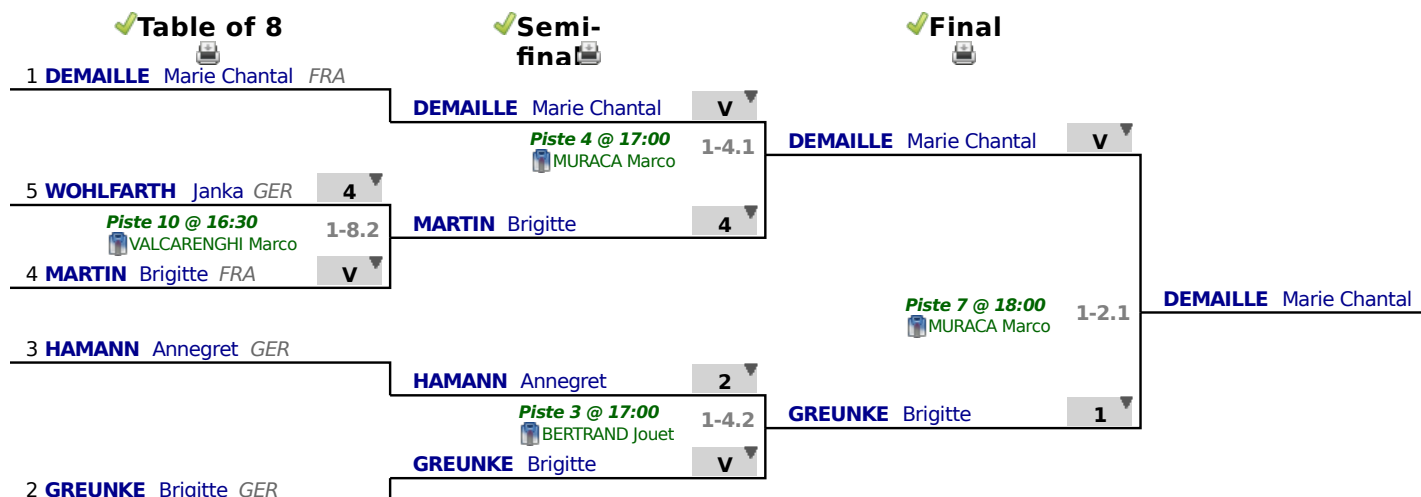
Table of 8

Semi-final

Final

1 **DEMAILLE** Marie Chantal FRA

5 **WOHLFARTH** Janka GER 4

Piste 10 @ 16:30
VALCARENGHI Marco
1-8.2

4 **MARTIN** Brigitte FRA V

3 **HAMANN** Annegret GER

2 **GREUNKE** Brigitte GER

**DEMAILLE** Marie Chantal V

Piste 4 @ 17:00
MURACA Marco
1-4.1

**MARTIN** Brigitte 4

**HAMANN** Annegret 2

Piste 3 @ 17:00
BERTRAND Jouet
1-4.2

**GREUNKE** Brigitte V

**DEMAILLE** Marie Chantal V

Piste 7 @ 18:00
MURACA Marco
1-2.1

**GREUNKE** Brigitte 1

**DEMAILLE** Marie Chantal